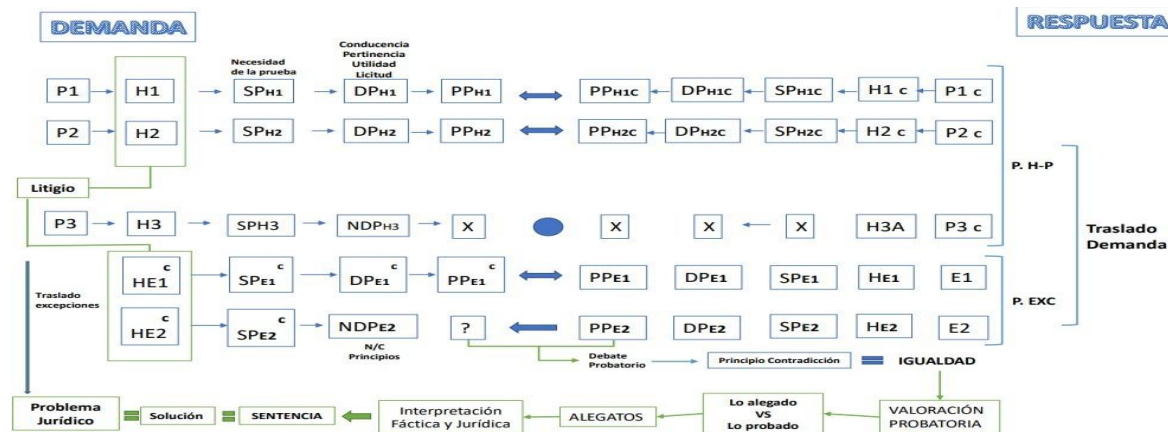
DEMANDA

RESPUESTA

Necesidad de la prueba

Conducencia
Pertinencia
Utilidad
Licitud

P1 → H1 → SPH1 → DPH1 → PPH1 PPH1C ← DPH1C ← SPH1C ← H1 c ← P1 c

P2 → H2 → SPH2 → DPH2 → PPH2 PPH2C ← DPH2C ← SPH2C ← H2 c ← P2 c

Litigio

P. H-P

P3 → H3 → SPH3 → NDPH3 → X X X ← X H3A P3 c

Traslado Demanda

Traslado excepciones

HE1 c → SPE1 c → DPE1 c → PPE1 c PPE1 DPE1 SPE1 HE1 E1

P. EXC

HE2 c → SPE2 c → NDPE2 ? PPE2 DPE2 SPE2 HE2 E2

N/C Principios

Debate Probatorio → Principio Contradicción = IGUALDAD

Problema Jurídico = Solución = SENTENCIA ← Interpretación Fáctica y Jurídica ← ALEGATOS ← Lo alegado VS Lo probado ← VALORACIÓN PROBATORIA